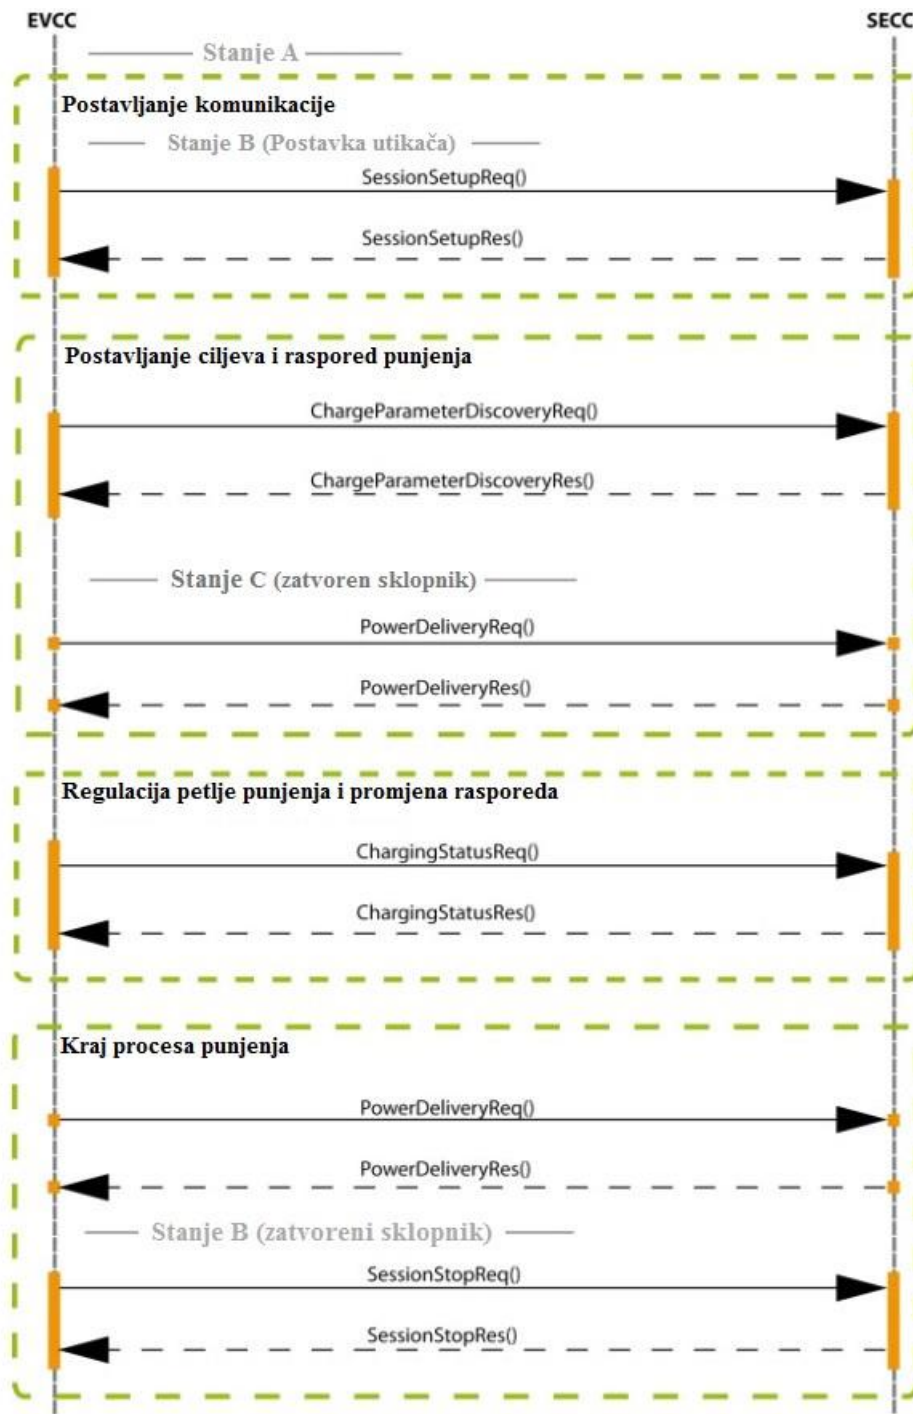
EVCC

SECC

Stanje A

Postavljanje komunikacije

Stanje B (Postavka utikača)

SessionSetupReq()

SessionSetupRes()

Postavljanje ciljeva i raspored punjenja

ChargeParameterDiscoveryReq()

ChargeParameterDiscoveryRes()

Stanje C (zatvoren sklopnik)

PowerDeliveryReq()

PowerDeliveryRes()

Regulacija petlje punjenja i promjena rasporeda

ChargingStatusReq()

ChargingStatusRes()

Kraj procesa punjenja

PowerDeliveryReq()

PowerDeliveryRes()

Stanje B (zatvoreni sklopnik)

SessionStopReq()

SessionStopRes()